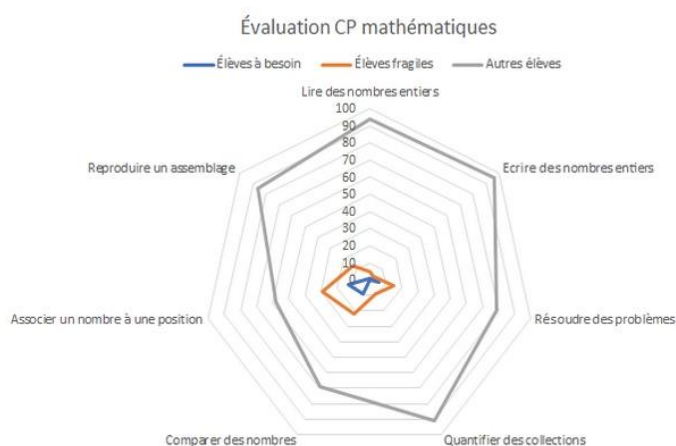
Évaluation CP mathématiques

Élèves à besoin
Élèves fragiles
Autres élèves

Lire des nombres entiers
100
90
80
70
60
50
40
30
20
10
0

Ecrire des nombres entiers
Résoudre des problèmes
Quantifier des collections
Comparer des nombres
Associer un nombre à une position
Reproduire un assemblage